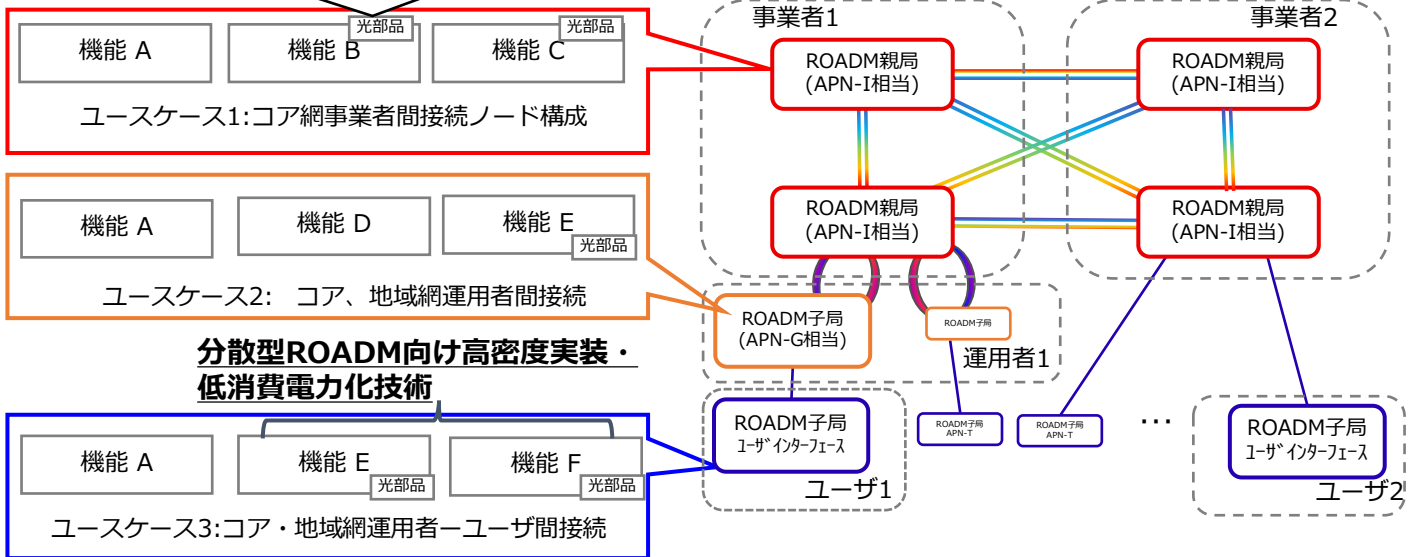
機能 A

機能 B 光部品

機能 C 光部品

ユースケース1:コア網事業者間接続ノード構成

機能 A

機能 D

機能 E 光部品

ユースケース2:　コア、地域網運用者間接続

分散型ROADM向け高密度実装・低消費電力化技術

機能 A

機能 E 光部品

機能 F 光部品

ユースケース3:コア・地域網運用者ーユーザ間接続

事業者1

事業者2

ROADM親局 (APN-I相当)

ROADM親局 (APN-I相当)

ROADM親局 (APN-I相当)

ROADM親局 (APN-I相当)

ROADM子局 (APN-G相当)

ROADM子局

運用者1

ROADM子局 ﾕｰｻﾞ ｲﾝﾀｰﾌｪｰｽ

ユーザ1

ROADM子局 APN-T

ROADM子局 APN-T

…

ROADM子局 ﾕｰｻﾞ ｲﾝﾀｰﾌｪｰｽ

ユーザ2